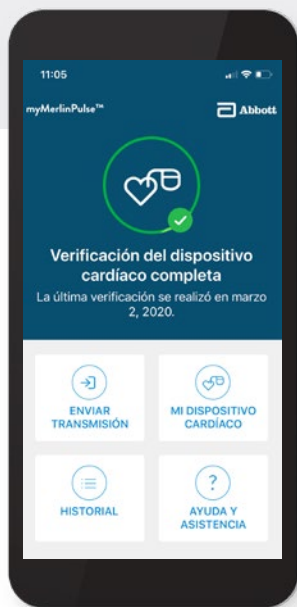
11:05

myMerlinPulse™

Abbott

Verificación del dispositivo cardíaco completa

La última verificación se realizó en marzo 2, 2020.

ENVIAR TRANSMISIÓN

MI DISPOSITIVO CARDÍACO

HISTORIAL

?

AYUDA Y ASISTENCIA